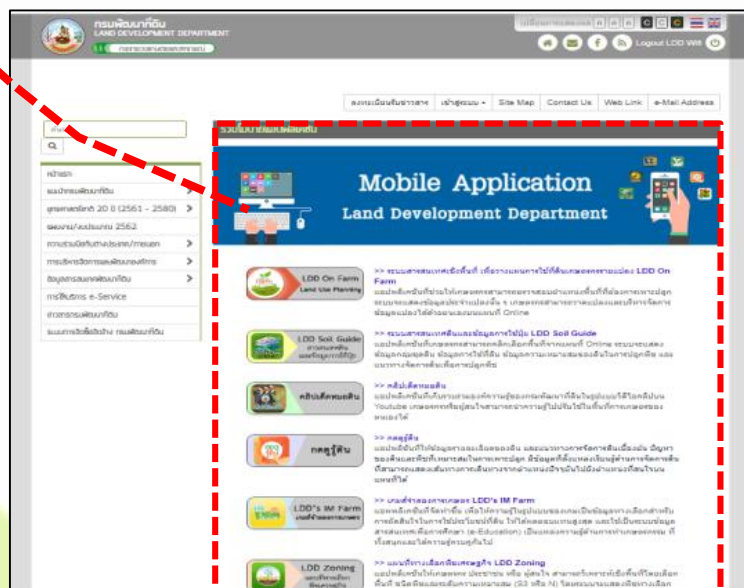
กรมพัฒนาที่ดิน
LAND DEVELOPMENT DEPARTMENT

Logout LDD Wifi

Site Map | Contact Us | Web Link | e-Mail Address

หน้าแรก
แผนพัฒนาที่ดิน
ยุทธศาสตร์ชาติ 20 ปี (2561 - 2580)
ผลงาน/แผนงาน 2562
การให้บริการ e-Service

Mobile Application
Land Development Department

LDD On Farm
Land Use Planning
>> ระบบสารสนเทศเชิงพื้นที่ เพื่อการวางแผนการใช้ที่ดินเกษตรกรรายแปลง LDD On Farm

LDD Soil Guide
>> ระบบสารสนเทศดินและข้อมูลการใช้ปุ๋ย LDD Soil Guide

คลิปเด็ดหมอดิน
>> คลิปเด็ดหมอดิน

กดดูรู้ดิน
>> กดดูรู้ดิน

LDD's IM Farm
>> เกษตรกรรมผสมผสาน LDD's IM Farm

LDD Zoning
>> แนะนำการเลือกปลูกพืชเศรษฐกิจ LDD Zoning